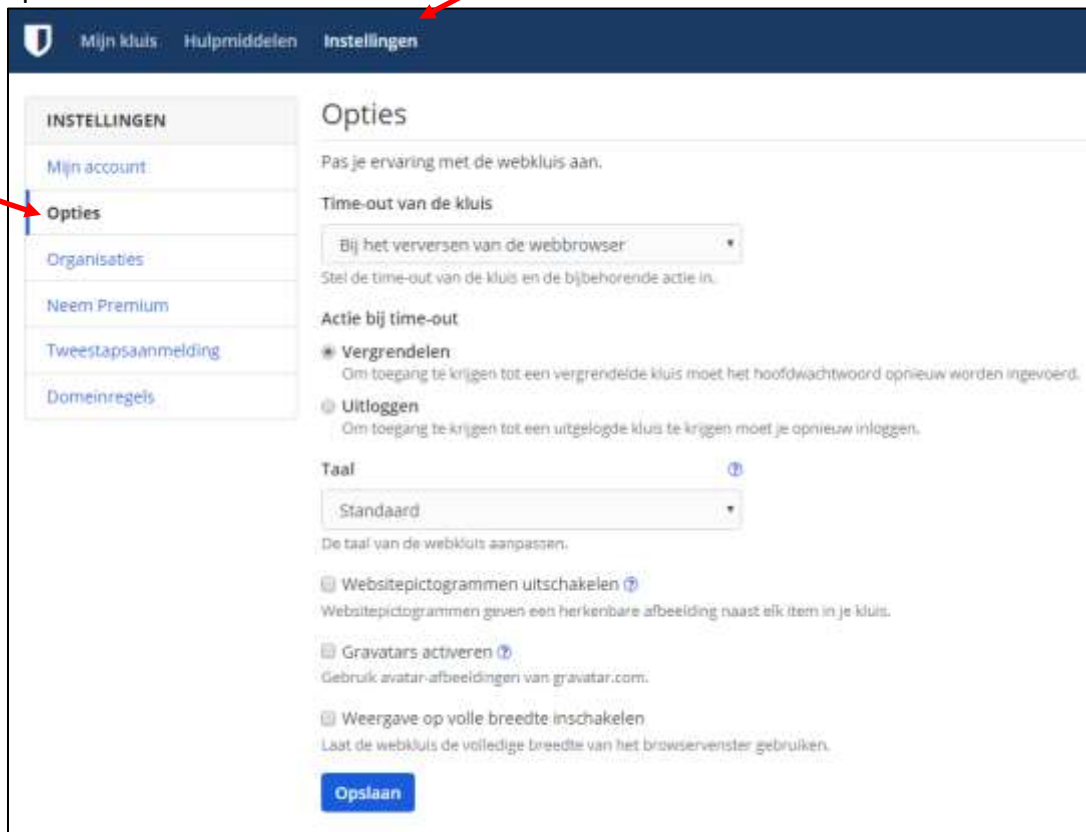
Mijn kluis Hulpmiddelen Instellingen

INSTELLINGEN

Mijn account

Opties

Organisaties

Neem Premium

Tweestapsaanmelding

Domeinregels

Opties

Pas je ervaring met de webkluis aan.

Time-out van de kluis

Bij het verversen van de webbrowser

Stel de time-out van de kluis en de bijbehorende actie in.

Actie bij time-out

Vergrendelen
Om toegang te krijgen tot een vergrendelde kluis moet het hoofdwachtwoord opnieuw worden ingevoerd.

Uitloggen
Om toegang te krijgen tot een uitgelogde kluis te krijgen moet je opnieuw inloggen.

Taal

Standaard

De taal van de webkluis aanpassen.

Websitepictogrammen uitschakelen

Websitepictogrammen geven een herkenbare afbeelding naast elk item in je kluis.

Gravatars activeren

Gebruik avatar-afbeeldingen van gravatar.com.

Weergave op volle breedte inschakelen

Laat de webkluis de volledige breedte van het browservenster gebruiken.

Opslaan